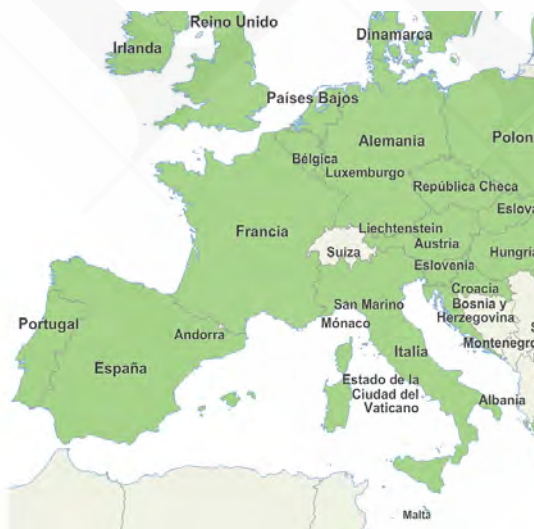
Reino Unido
Irlanda
Dinamarca
Países Bajos
Alemania
Polon
Bélgica
Luxemburgo
República Checa
Eslova
Francia
Liechtenstein
Austria
Suiza
Hungría
Eslovenia
Croacia
Bosnia y Herzegovina
San Marino
Portugal
Andorra
Mónaco
Montenegro
Italia
España
Estado de la Ciudad del Vaticano
Albania
Malta